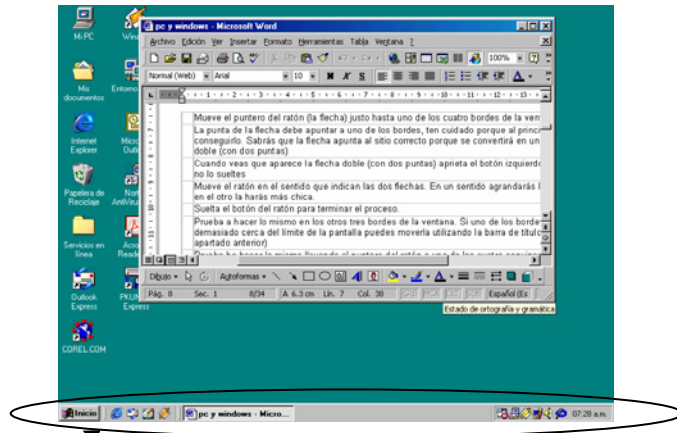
Mi PC
Wind
Mis documentos
Entorno
Internet Explorer
Micro Outl
Papelera de Reciclaje
Nort AntiVirus
Servicios en línea
Acro Reade
Outlook Express
PKLIN Express
COREL.COM

pc y windows - Microsoft Word
Archivo Edición Ver Insertar Formato Herramientas Tabla Ventana ?
100%
Normal (Web) Arial 10 N K S

Mueve el puntero del ratón (la flecha) justo hasta uno de los cuatro bordes de la vent
La punta de la flecha debe apuntar a uno de los bordes, ten cuidado porque al princi conseguirlo. Sabrás que la flecha apunta al sitio correcto porque se convertirá en un doble (con dos puntas)
Cuando veas que aparece la flecha doble (con dos puntas) aprieta el botón izquierdo no lo sueltes
Mueve el ratón en el sentido que indican las dos flechas. En un sentido agrandarás l en el otro la harás más chica.
Suelta el botón del ratón para terminar el proceso.
Prueba a hacer lo mismo en los otros tres bordes de la ventana. Si uno de los borde demasiado cerca del límite de la pantalla puedes moverla utilizando la barra de títul apartado anterior)
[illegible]

Dibujo Autoformas
Pág. 8 Sec. 1 8/34 A 6.3 cm Lín. 7 Col. 38 Español (Es
Estado de ortografía y gramática

Inicio pc y windows - Micro... 07:28 a.m.